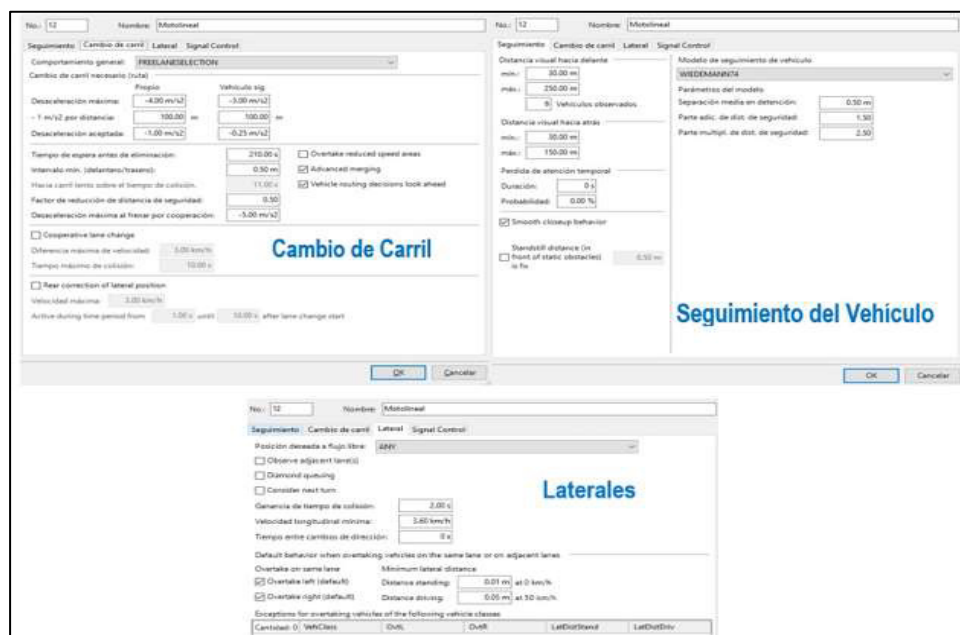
No.: 12 Nombre: Motolineal

Seguimiento | Cambio de carril | Lateral | Signal Control

Comportamiento general: FREELANESELECTION

Cambio de carril necesario (ruta)

Propio | Vehículo sig.

Desaceleración máxima: -4.00 m/s2 | -3.00 m/s2

- 1 m/s2 por distancia: 100.00 m | 100.00 m

Desaceleración aceptada: -1.00 m/s2 | -0.25 m/s2

Tiempo de espera antes de eliminación: 210.00 s

Intervalo mín. (delantero/trasero): 0.50 m

Hacia carril lento sobre el tiempo de colisión: 11.00 s

Factor de reducción de distancia de seguridad: 0.50

Desaceleración máxima al frenar por cooperación: -5.00 m/s2

Overtake reduced speed areas

Advanced merging

Vehicle routing decisions look ahead

Cooperative lane change

Diferencia máxima de velocidad: 3.00 km/h

Tiempo máximo de colisión: 10.00 s

Cambio de Carril

Rear correction of lateral position

Velocidad máxima: 3.00 km/h

Active during time period from 1.00 s until 10.00 s after lane change start

OK Cancelar

No.: 12 Nombre: Motolineal

Seguimiento | Cambio de carril | Lateral | Signal Control

Distancia visual hacia delante

mín.: 30.00 m

máx.: 250.00 m

9 Vehículos observados

Distancia visual hacia atrás

mín.: 30.00 m

máx.: 150.00 m

Pérdida de atención temporal

Duración: 0 s

Probabilidad: 0.00 %

Smooth closeup behavior

Standstill distance (in front of static obstacles) is fix 0.50 m

Modelo de seguimiento de vehículo

WIEDEMANN74

Parámetros del modelo

Separación media en detención: 0.50 m

Parte adic. de dist. de seguridad: 1.50

Parte multipl. de dist. de seguridad: 2.50

Seguimiento del Vehículo

OK Cancelar

No.: 12 Nombre: Motolineal

Seguimiento | Cambio de carril | Lateral | Signal Control

Posición deseada a flujo libre: ANY

Observe adjacent lane(s)

Diamond queuing

Consider next turn

Laterales

Ganancia de tiempo de colisión: 2.00 s

Velocidad longitudinal mínima: 3.60 km/h

Tiempo entre cambios de dirección: 0 s

Default behavior when overtaking vehicles on the same lane or on adjacent lanes

Overtake on same lane | Minimum lateral distance

Overtake left (default) | Distance standing: 0.01 m at 0 km/h

Overtake right (default) | Distance driving: 0.05 m at 50 km/h

Exceptions for overtaking vehicles of the following vehicle classes:

| Cantidad: 0 | VehClass | OvtL | OvtR | LatDistStand | LatDistDriv |